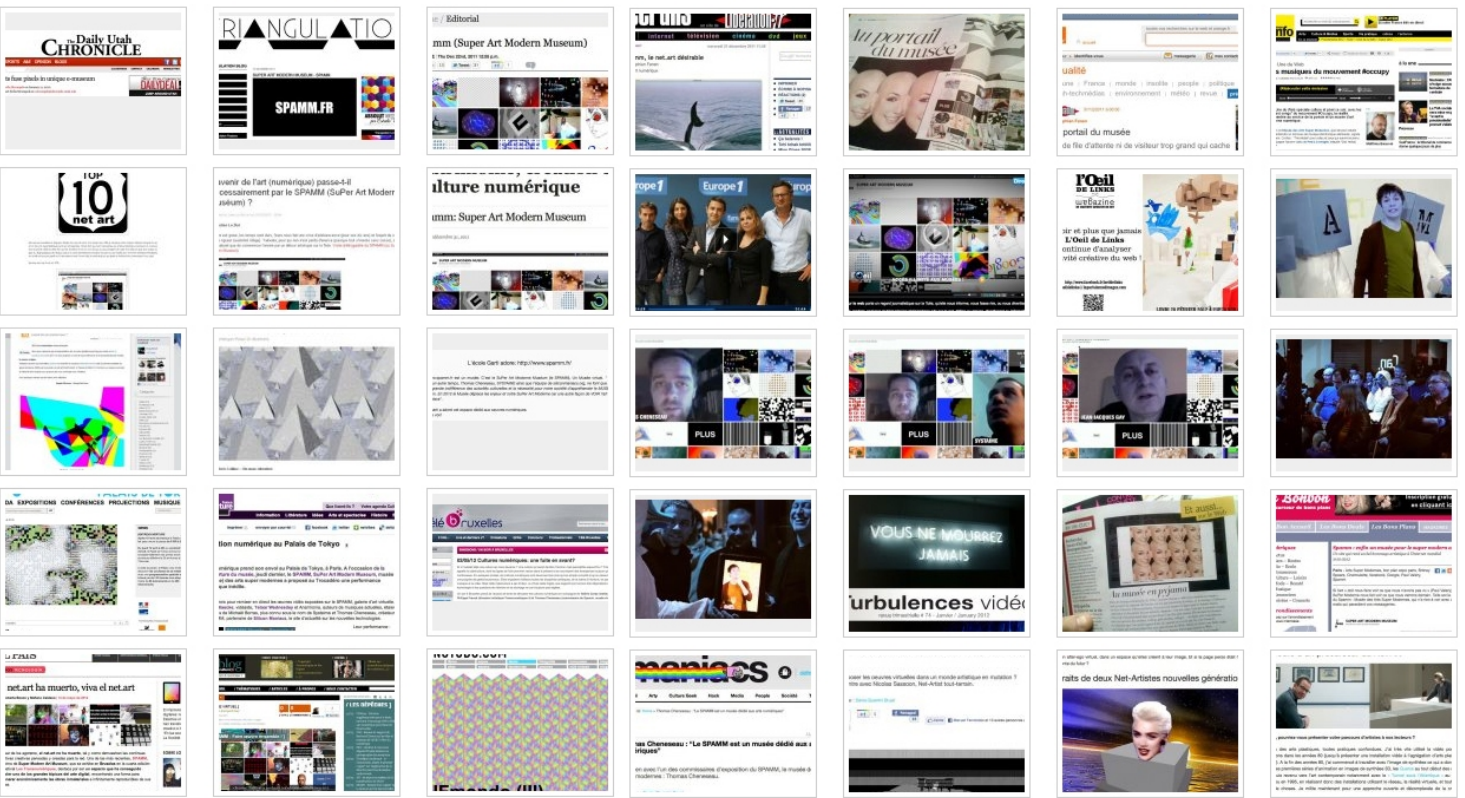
The Daily Utah CHRONICLE

SPORTS ARTS OPINION BLOGS

RIANGULATIO

SPAMM.FR

Editorial

MM (Super Art Modern Museum)

nm, le net_art désirable

au portail du musée

ualité

portail du musée

de file d'attente ni de visiteur trop grand qui cache

musiques du mouvement #occupy

TOP 10 net art

venir de l'art (numérique) passe-t-il cessairement par le SPAMM (SuPer Art Modern useum) ?

lture numérique

MM: Super Art Modern Museum

Europe 1

L'Oeil DE LINKS

webzine

oir et plus que jamais L'Oeil de Links continue d'analyser vité créative du web !

A

M

L'école Garit adore: http://www.spamm.fr/

PLUS

PLUS

PLUS

SYSTAIME

JEAN-JACQUES GAY

EXPOSITIONS CONFÉRENCES PROJECTIONS MUSIQUE

tion numérique au Palais de Tokyo

élé bruxelles

Cultures numériques: une faille en avant?

VOUS NE MOURREZ JAMAIS

Turbulences vidé

Au musée en pyjama

Bonbon

net.art ha muerto, viva el net.art

NOTODO.COM

maniacs

nas Cheneseau : "Le SPAMM est un musée dédié aux riques"

raits de deux Net-Artistes nouvelles générati